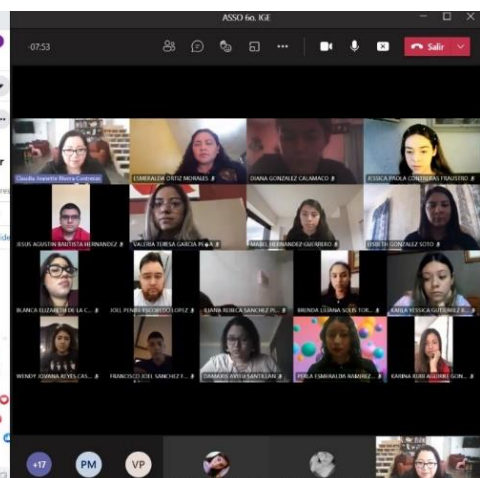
ASSO 6o. IGE

07:53

Salir

Claudia Ivonette Rivera Contreras

ESMERALDA ORTIZ MORALES

DIANA GONZALEZ CALAMACO

JESSICA PAOLA CONTRERAS FRAUSTRO

JESUS AGUSTIN BAUTISTA HERNANDEZ

VALERIA TERESA GARCIA PE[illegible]A

MABEL HERNANDEZ GUERRERO

LISBETH GONZALEZ SOTO

BLANCA ELIZABETH DE LA C...

JOEL PENDIN ESCOBEDO LOPEZ

LILIANA REBECA SANCHEZ PI...

BRENDA LILIANA SOLIS TOR...

KARLA YESSICA GUTIERREZ R...

WENDY JOHANA REYES CAS...

FRANCISCO JOEL SANCHEZ F...

DAMARIS AVILA SANTILLAN

PERLA ESMERALDA RAMIREZ...

KARINA RUBI AGUIRRE GON...

+17

PM

VP